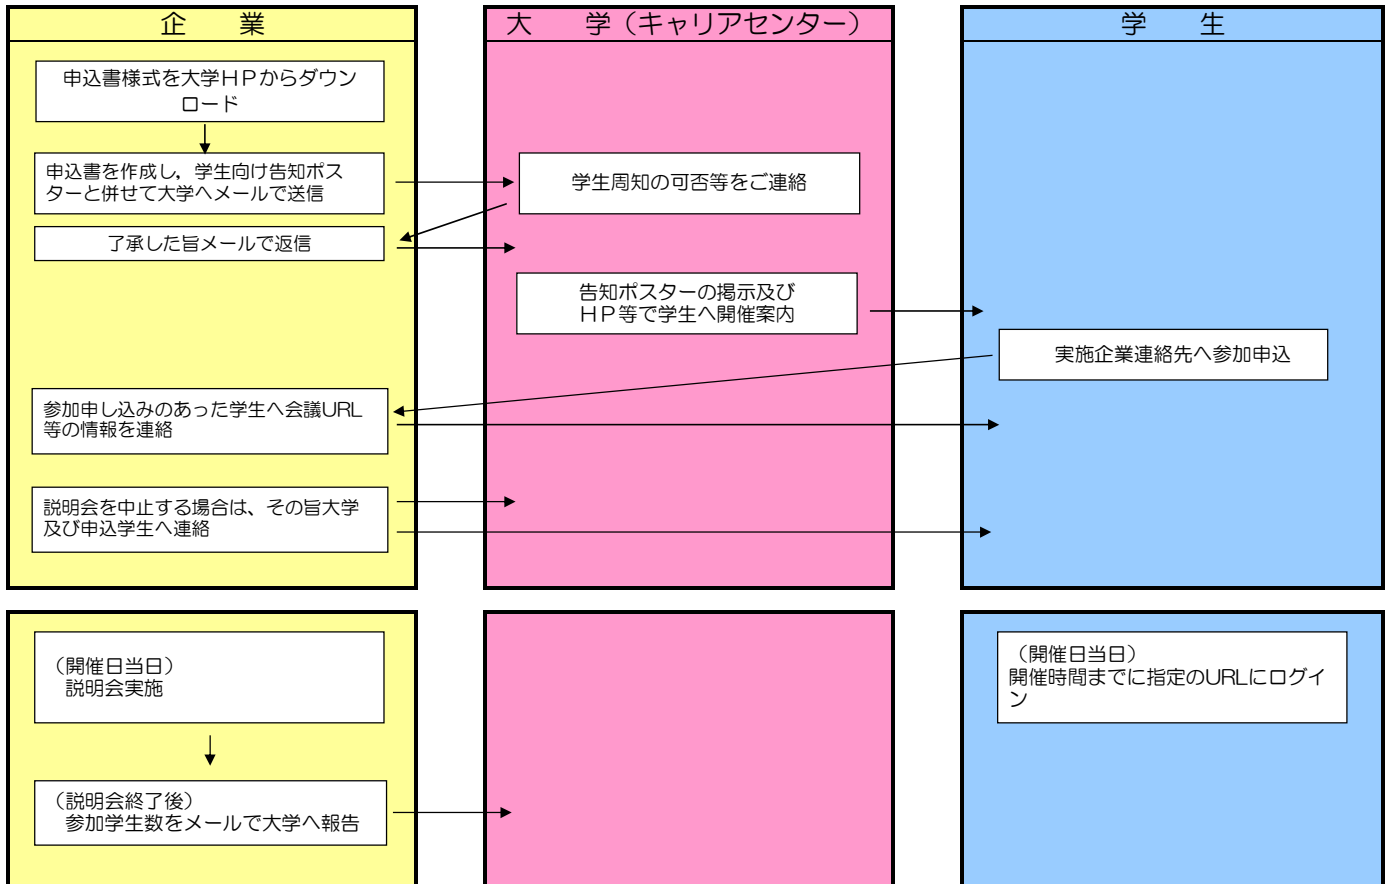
企　業

申込書様式を大学ＨＰからダウンロード

申込書を作成し，学生向け告知ポスターと併せて大学へメールで送信

了承した旨メールで返信

参加申し込みのあった学生へ会議URL等の情報を連絡

説明会を中止する場合は、その旨大学及び申込学生へ連絡

大　学（キャリアセンター）

学生周知の可否等をご連絡

告知ポスターの掲示及びＨＰ等で学生へ開催案内

学　生

実施企業連絡先へ参加申込

（開催日当日）
説明会実施

（説明会終了後）
参加学生数をメールで大学へ報告

（開催日当日）
開催時間までに指定のURLにログイン